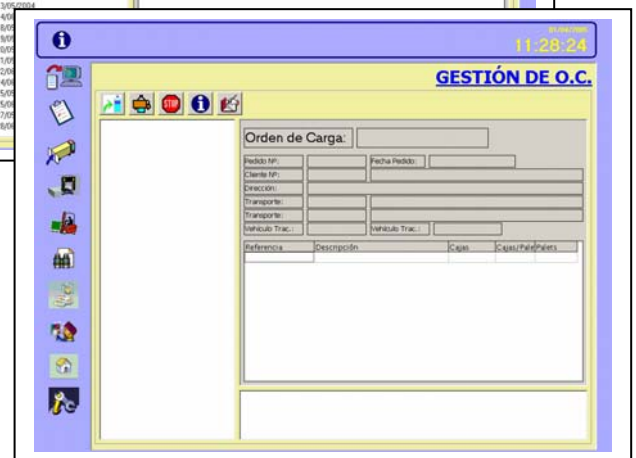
3/05/2004

01/04/2005
11:28:24

GESTIÓN DE O.C.

STOP

Orden de Carga:

Pedido Nº:
Fecha Pedido:
Cliente Nº:
Dirección:
Transporte:
Transporte:
Vehículo Trac.:
Vehículo Trac.:

| Referencia | Descripción | Cajas | Cajas/Pale | Palets |
|---|---|---|---|---|